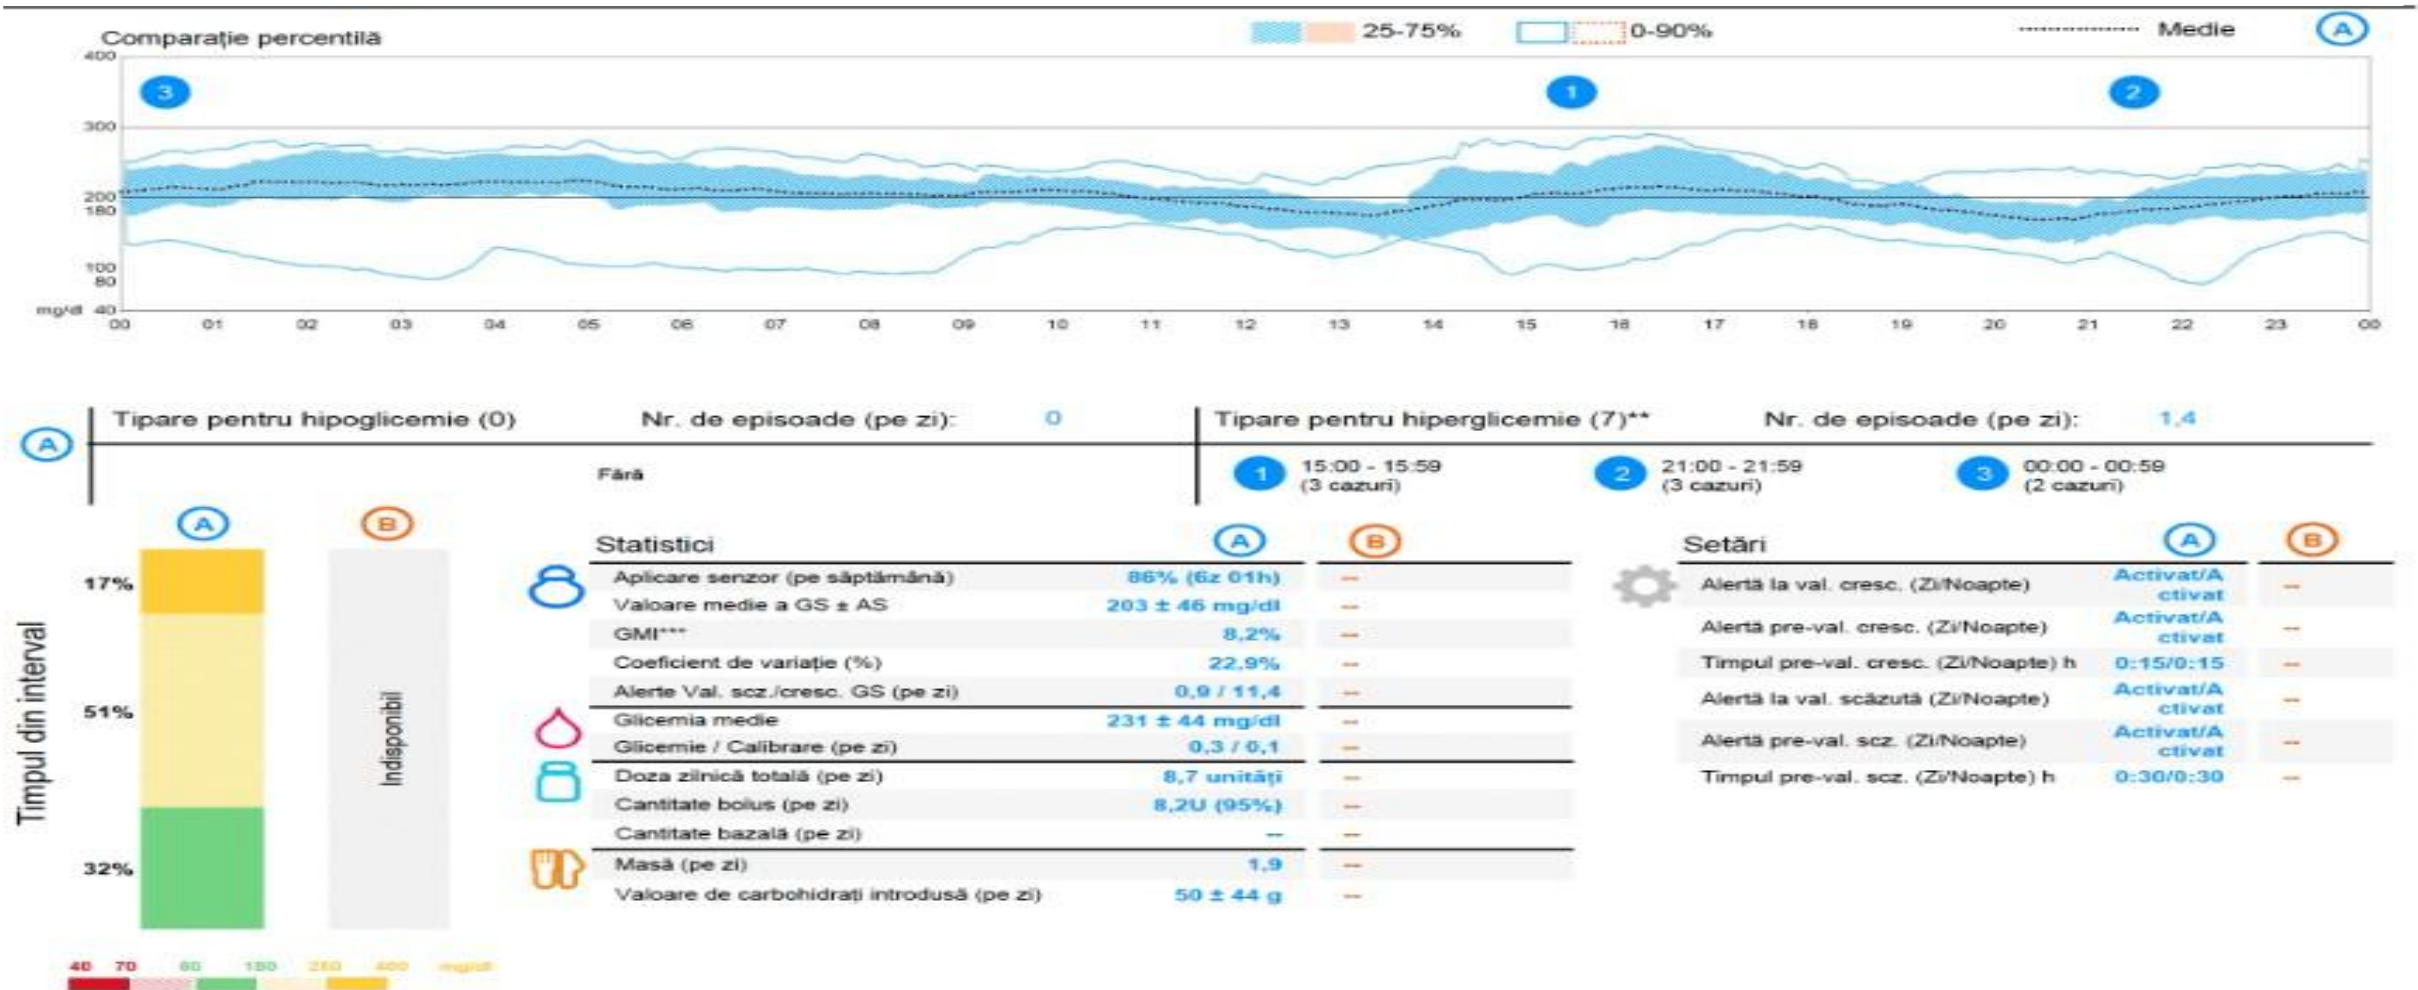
Comparație percentilă

25-75% 0-90% Medie A

400
300
200
180
100
80
mg/dl 40

3 1 2

00 01 02 03 04 05 06 07 08 09 10 11 12 13 14 15 16 17 18 19 20 21 22 23 00

A

| Tipare pentru hipoglicemie (0) | Nr. de episoade (pe zi): 0 | Tipare pentru hiperglicemie (7)** | Nr. de episoade (pe zi): 1,4 |
|---|---|---|---|
| Fără | | 1 15:00 - 15:59 (3 cazuri) 2 21:00 - 21:59 (3 cazuri) | 3 00:00 - 00:59 (2 cazuri) |

Timpul din interval

A B

17%
51%
32%

Indisponibil

40 70 80 180 250 400 mg/dl

| Statistici | A | B |
|---|---|---|
| Aplicare senzor (pe săptămână) | 86% (6z 01h) | — |
| Valoare medie a GS ± AS | 203 ± 46 mg/dl | — |
| GMI*** | 8,2% | — |
| Coeficient de variație (%) | 22,9% | — |
| Alerte Val. scz./cresc. GS (pe zi) | 0,9 / 11,4 | — |
| Glicemia medie | 231 ± 44 mg/dl | — |
| Glicemie / Calibrare (pe zi) | 0,3 / 0,1 | — |
| Doza zilnică totală (pe zi) | 8,7 unități | — |
| Cantitate bolus (pe zi) | 8,2U (95%) | — |
| Cantitate bazală (pe zi) | — | — |
| Masă (pe zi) | 1,9 | — |
| Valoare de carbohidrați introdusă (pe zi) | 50 ± 44 g | — |

| Setări | A | B |
|---|---|---|
| Alertă la val. cresc. (Zi/Noapte) | Activat/Activat | — |
| Alertă pre-val. cresc. (Zi/Noapte) | Activat/Activat | — |
| Timpul pre-val. cresc. (Zi/Noapte) h | 0:15/0:15 | — |
| Alertă la val. scăzută (Zi/Noapte) | Activat/Activat | — |
| Alertă pre-val. scz. (Zi/Noapte) | Activat/Activat | — |
| Timpul pre-val. scz. (Zi/Noapte) h | 0:30/0:30 | — |